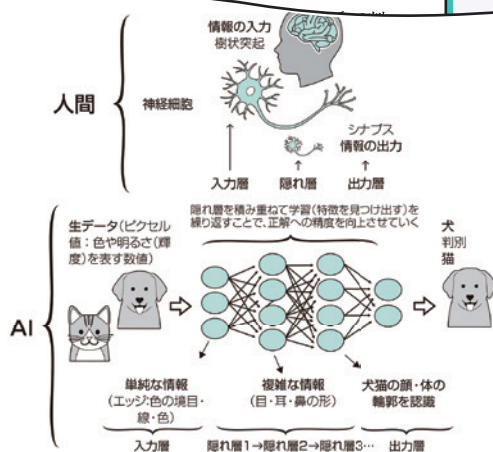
人間

情報の入力
樹状突起

神経細胞

シナプス
情報の出力

入力層　隠れ層　出力層

AI

生データ（ピクセル値：色や明るさ（輝度）を表す数値）

隠れ層を積み重ねて学習（特徴を見つけ出す）を繰り返すことで、正解への精度を向上させていく

犬
判別
猫

単純な情報
（エッジ：色の境目・線・色）

複雑な情報
（目・耳・鼻の形）

犬猫の顔・体の輪郭を認識

入力層　隠れ層1→隠れ層2→隠れ層3…　出力層